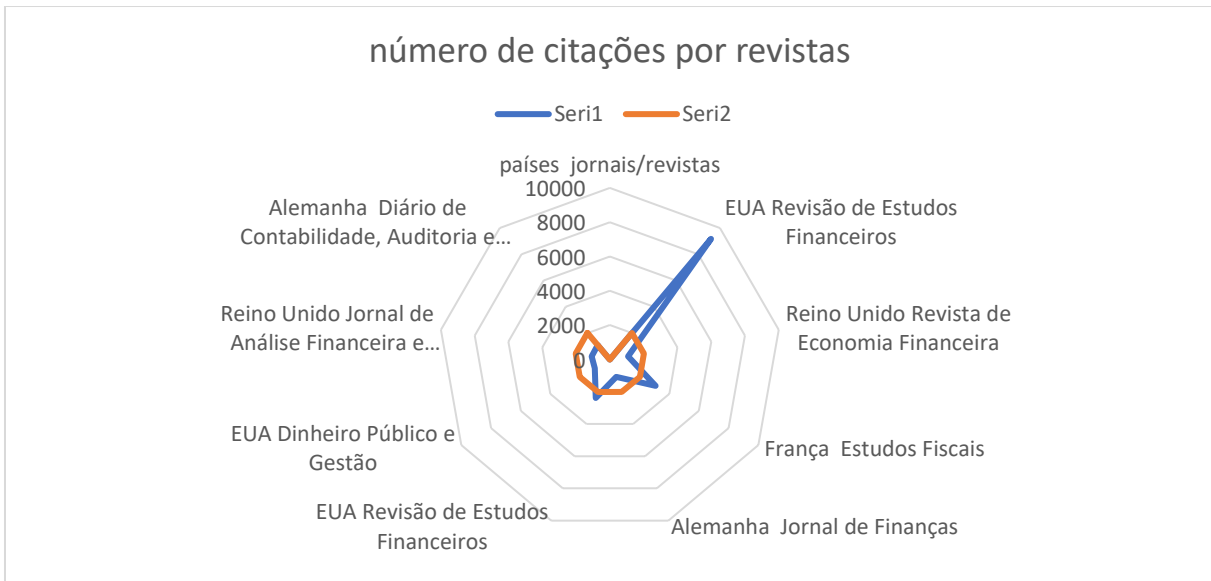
número de citações por revistas

Seri1 Seri2

países jornais/revistas

10000
8000
6000
4000
2000
0

EUA Revisão de Estudos Financeiros

Reino Unido Revista de Economia Financeira

França Estudos Fiscais

Alemanha Jornal de Finanças

EUA Revisão de Estudos Financeiros

EUA Dinheiro Público e Gestão

Reino Unido Jornal de Análise Financeira e…

Alemanha Diário de Contabilidade, Auditoria e…